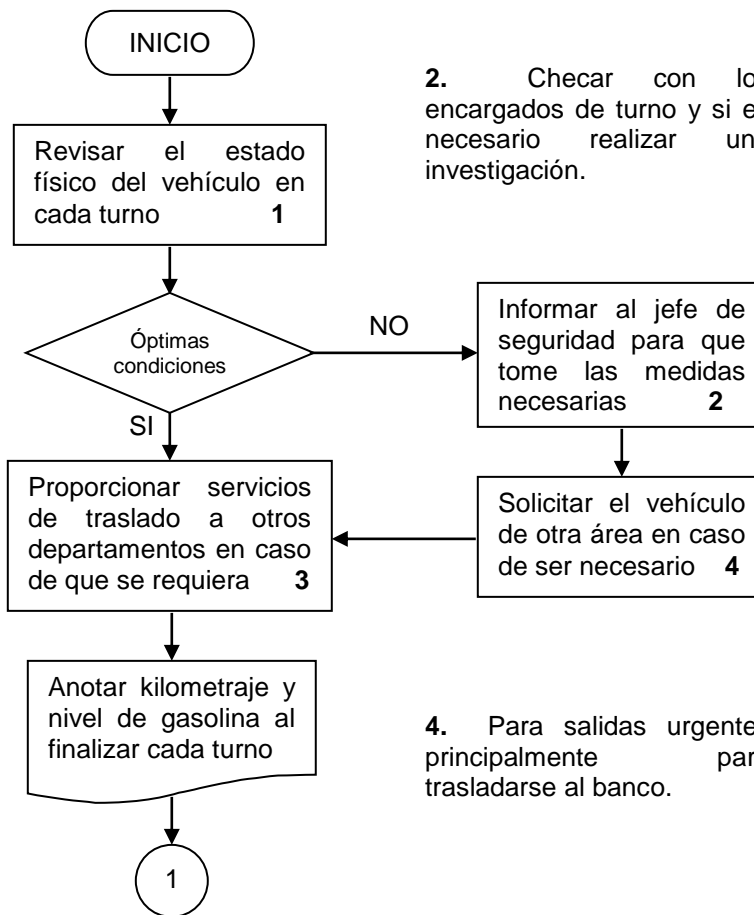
INICIO

Revisar el estado físico del vehículo en cada turno **1**

Óptimas condiciones

NO

SI

Informar al jefe de seguridad para que tome las medidas necesarias **2**

Solicitar el vehículo de otra área en caso de ser necesario **4**

Proporcionar servicios de traslado a otros departamentos en caso de que se requiera **3**

Anotar kilometraje y nivel de gasolina al finalizar cada turno

1

**2.** Checar con lo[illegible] encargados de turno y si e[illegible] necesario realizar un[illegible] investigación.

**4.** Para salidas urgente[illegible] principalmente par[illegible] trasladarse al banco.